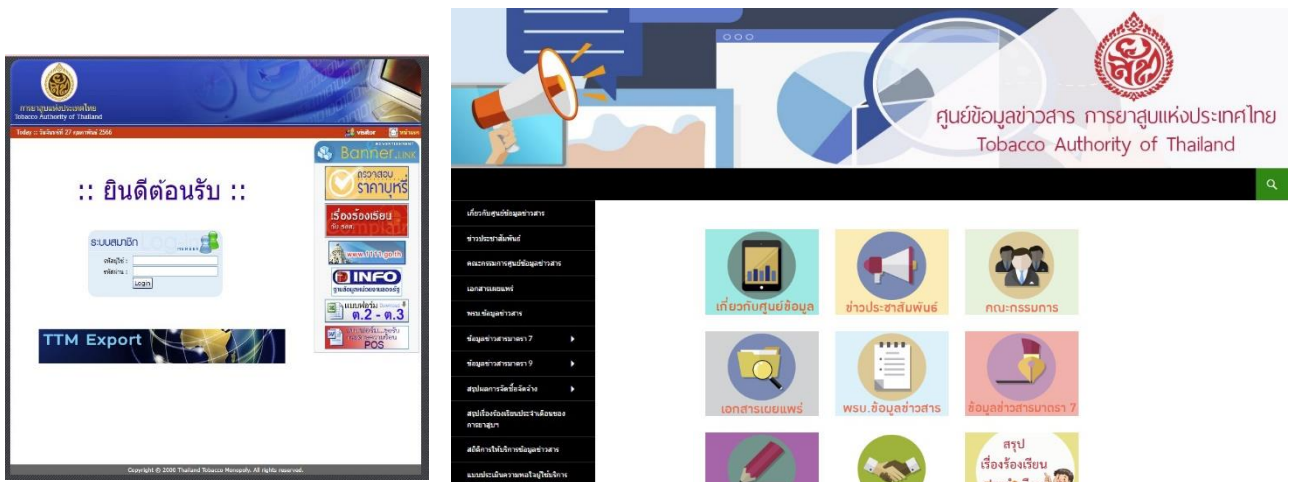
การยาสูบแห่งประเทศไทย
Tobacco Authority of Thailand

Today :: วันจันทร์ที่ 27 กุมภาพันธ์ 2566

visitor

Banner LINK

ตรวจสอบ ราคาบุหรี่

เรื่องร้องเรียน

www.1111.go.th

INFO

แบบฟอร์ม ต.2 - ต.3

POS

:: ยินดีต้อนรับ ::

ระบบสมาชิก Login

รหัสผู้ใช้ :

รหัสผ่าน :

Login

TTM Export

Copyright © 2006 Thailand Tobacco Monopoly. All rights reserved.

ศูนย์ข้อมูลข่าวสาร การยาสูบแห่งประเทศไทย
Tobacco Authority of Thailand

เกี่ยวกับศูนย์ข้อมูลข่าวสาร

ข่าวประชาสัมพันธ์

คณะกรรมการศูนย์ข้อมูลข่าวสาร

เอกสารเผยแพร่

พรบ.ข้อมูลข่าวสาร

ข้อมูลข่าวสารมาตรา 7

ข้อมูลข่าวสารมาตรา 9

สรุปผลการจัดซื้อจัดจ้าง

สรุปเรื่องร้องเรียนประจำเดือนของการยาสูบฯ

สถิติการให้บริการข้อมูลข่าวสาร

แบบประเมินความพึงพอใจในบริการ

เกี่ยวกับศูนย์ข้อมูล

ข่าวประชาสัมพันธ์

คณะกรรมการ

เอกสารเผยแพร่

พรบ.ข้อมูลข่าวสาร

ข้อมูลข่าวสารมาตรา 7

สรุป เรื่องร้องเรียน